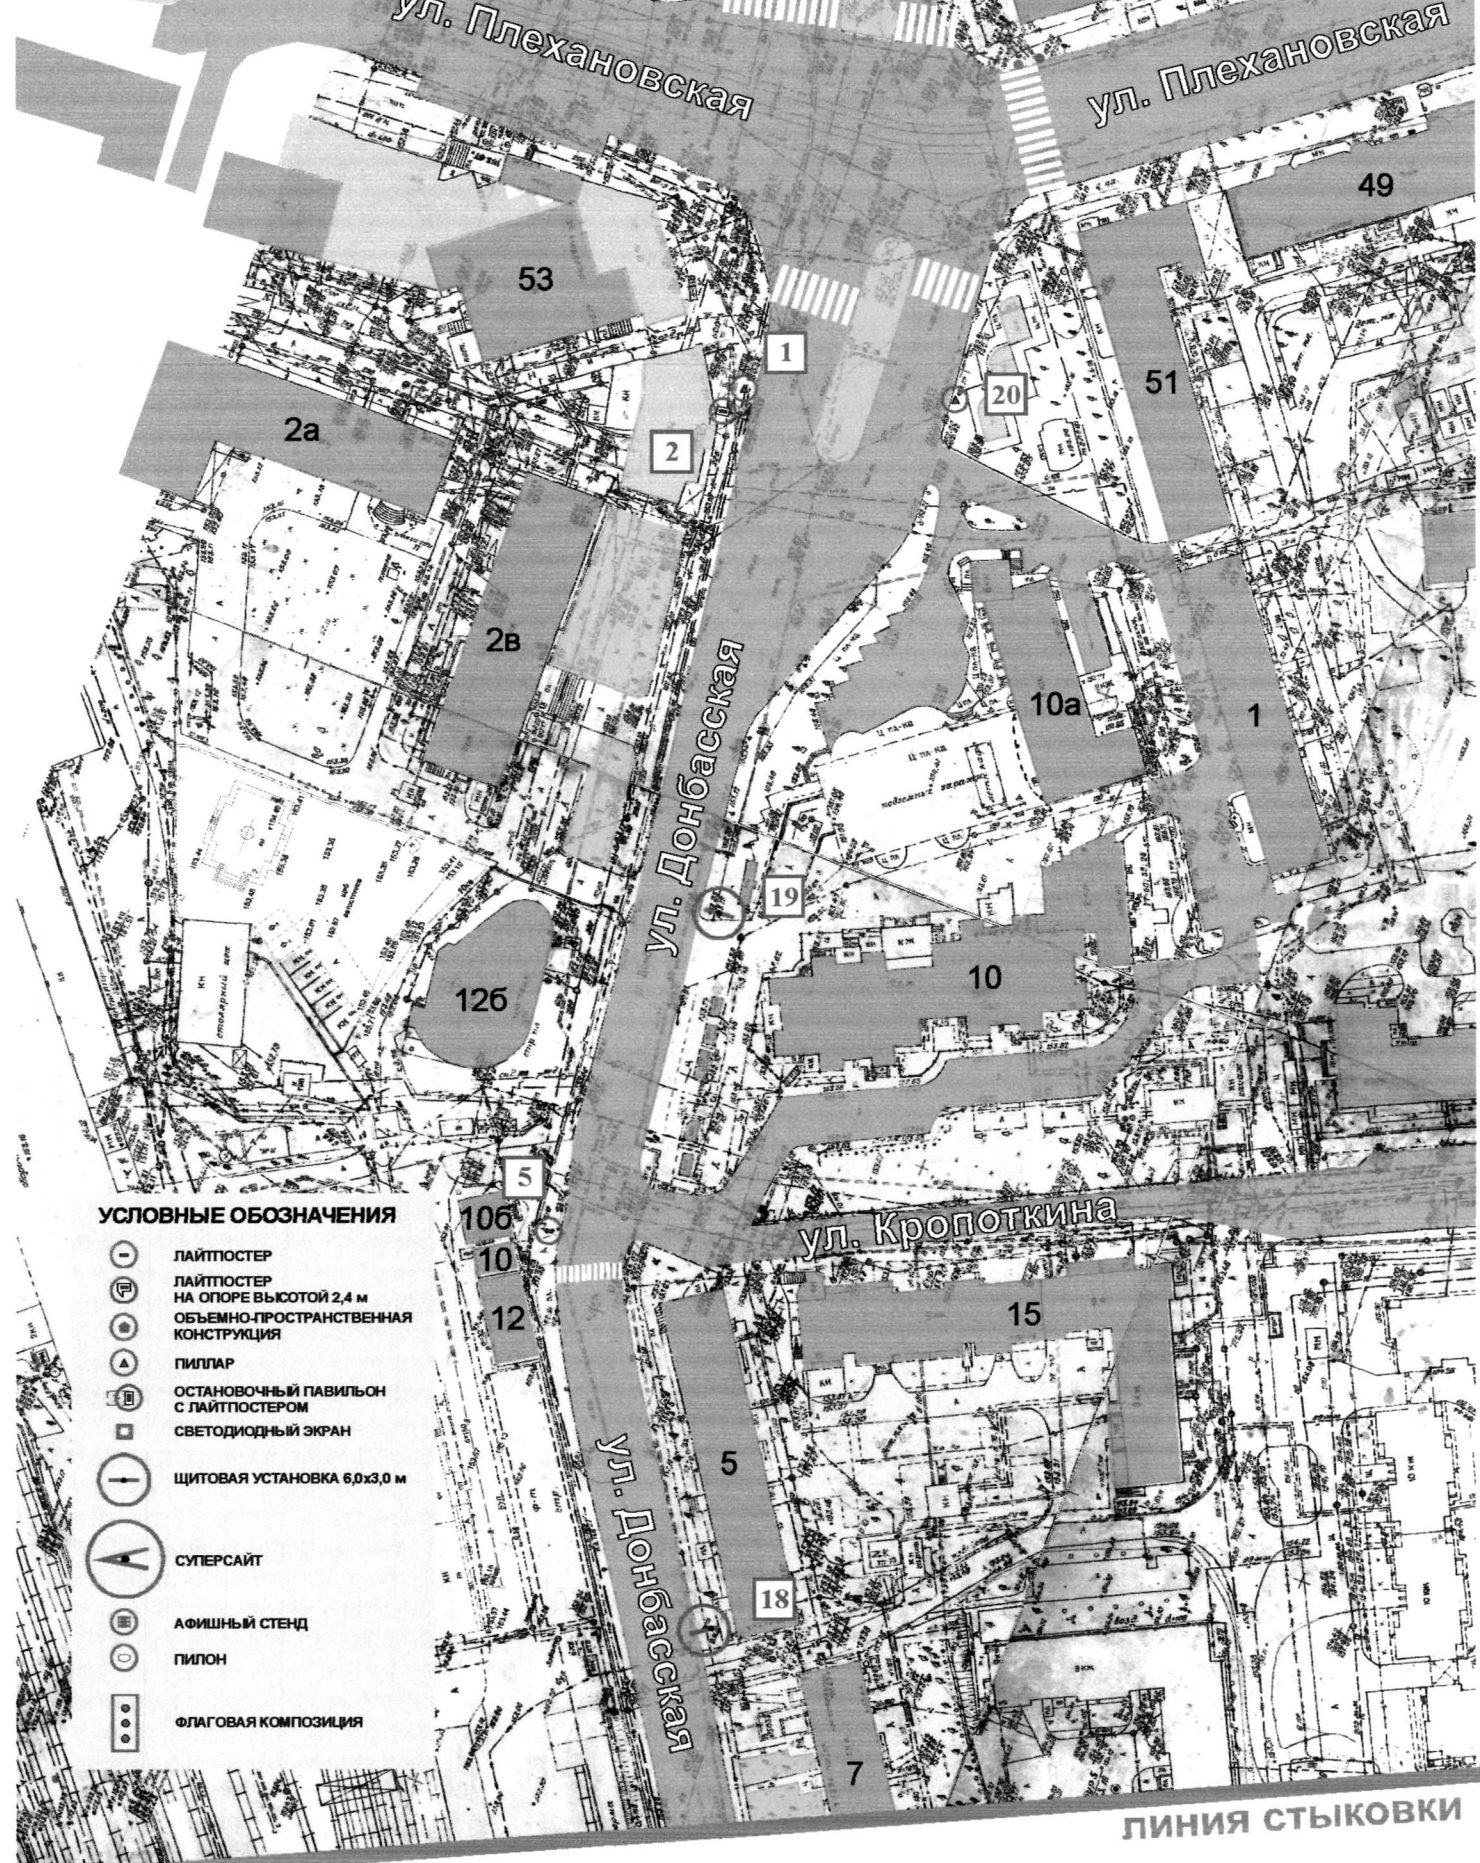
ул. Плехановская

ул. Плехановская

49

53

1

20

51

2а

2

2в

ул. Донбасская

10а

1

19

10

12б

5

ул. Кропоткина

10б

10

12

15

5

ул. Донбасская

18

7

УСЛОВНЫЕ ОБОЗНАЧЕНИЯ

ЛАЙТПОСТЕР

ЛАЙТПОСТЕР НА ОПОРЕ ВЫСОТОЙ 2,4 м

ОБЪЕМНО-ПРОСТРАНСТВЕННАЯ КОНСТРУКЦИЯ

ПИЛЛАР

ОСТАНОВОЧНЫЙ ПАВИЛЬОН С ЛАЙТПОСТЕРОМ

СВЕТОДИОДНЫЙ ЭКРАН

ЩИТОВАЯ УСТАНОВКА 6,0х3,0 м

СУПЕРСАЙТ

АФИШНЫЙ СТЕНД

ПИЛОН

ФЛАГОВАЯ КОМПОЗИЦИЯ

ЛИНИЯ СТЫКОВКИ